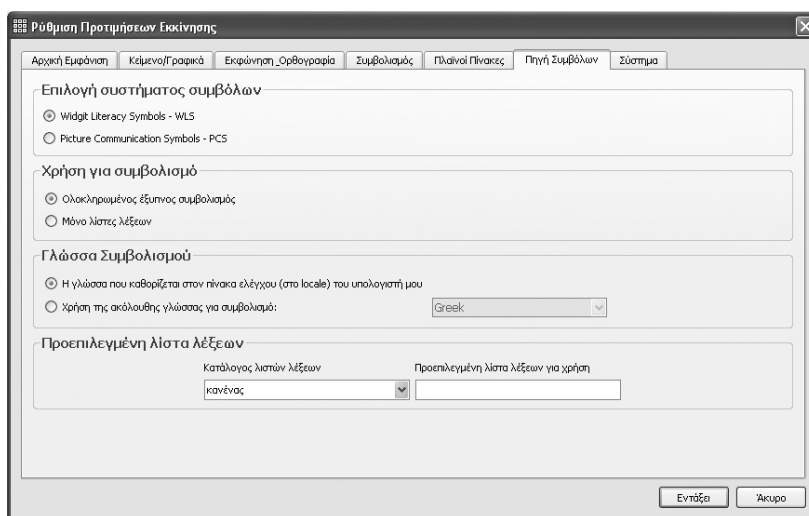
Ρύθμιση Προτιμήσεων Εκκίνησης

Αρχική Εμφάνιση | Κείμενο/Γραφικά | Εκφώνηση_Ορθογραφία | Συμβολισμός | Πλαίνοι Πίνακες | Πηγή Συμβόλων | Σύστημα

Επιλογή συστήματος συμβόλων
Widgit Literacy Symbols - WLS
Picture Communication Symbols - PCS

Χρήση για συμβολισμό
Ολοκληρωμένος έξυπνος συμβολισμός
Μόνο λίστες λέξεων

Γλώσσα Συμβολισμού
Η γλώσσα που καθορίζεται στον πίνακα ελέγχου (στο locale) του υπολογιστή μου
Χρήση της ακόλουθης γλώσσας για συμβολισμό:
Greek

Προεπιλεγμένη λίστα λέξεων
Κατάλογος λιστών λέξεων
κανένας
Προεπιλεγμένη λίστα λέξεων για χρήση

Εντάξει
Άκυρο